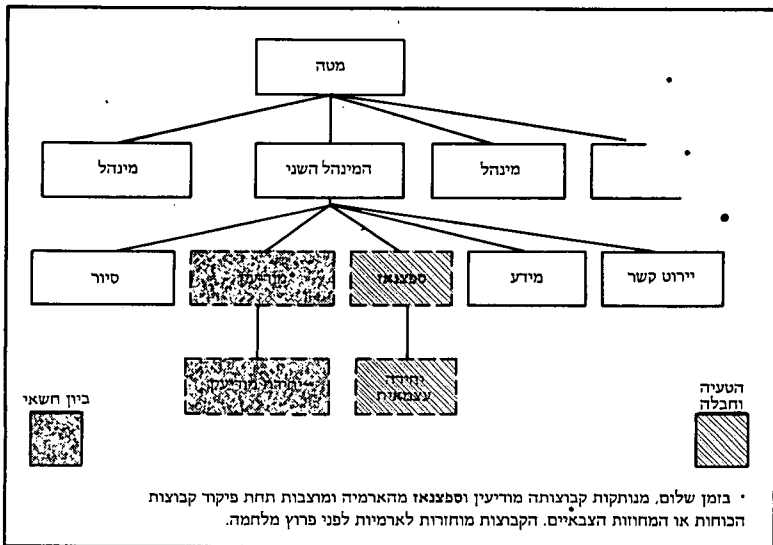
מטה

מינהל

המינהל השני

מינהל

סיור

מודיעין

ספצנאז

מידע

ייירוט קשר

יחידות מודיעין

יחידה עצמאית

ביון חשאי

הטעיה וחבלה

• בזמן שלום, מנותקות קבוצות מודיעין וספצנאז מהארמיה ומוצבות תחת פיקוד קבוצות הכוחות או המחוזות הצבאיים. הקבוצות מוחזרות לארמיות לפני פרוץ מלחמה.